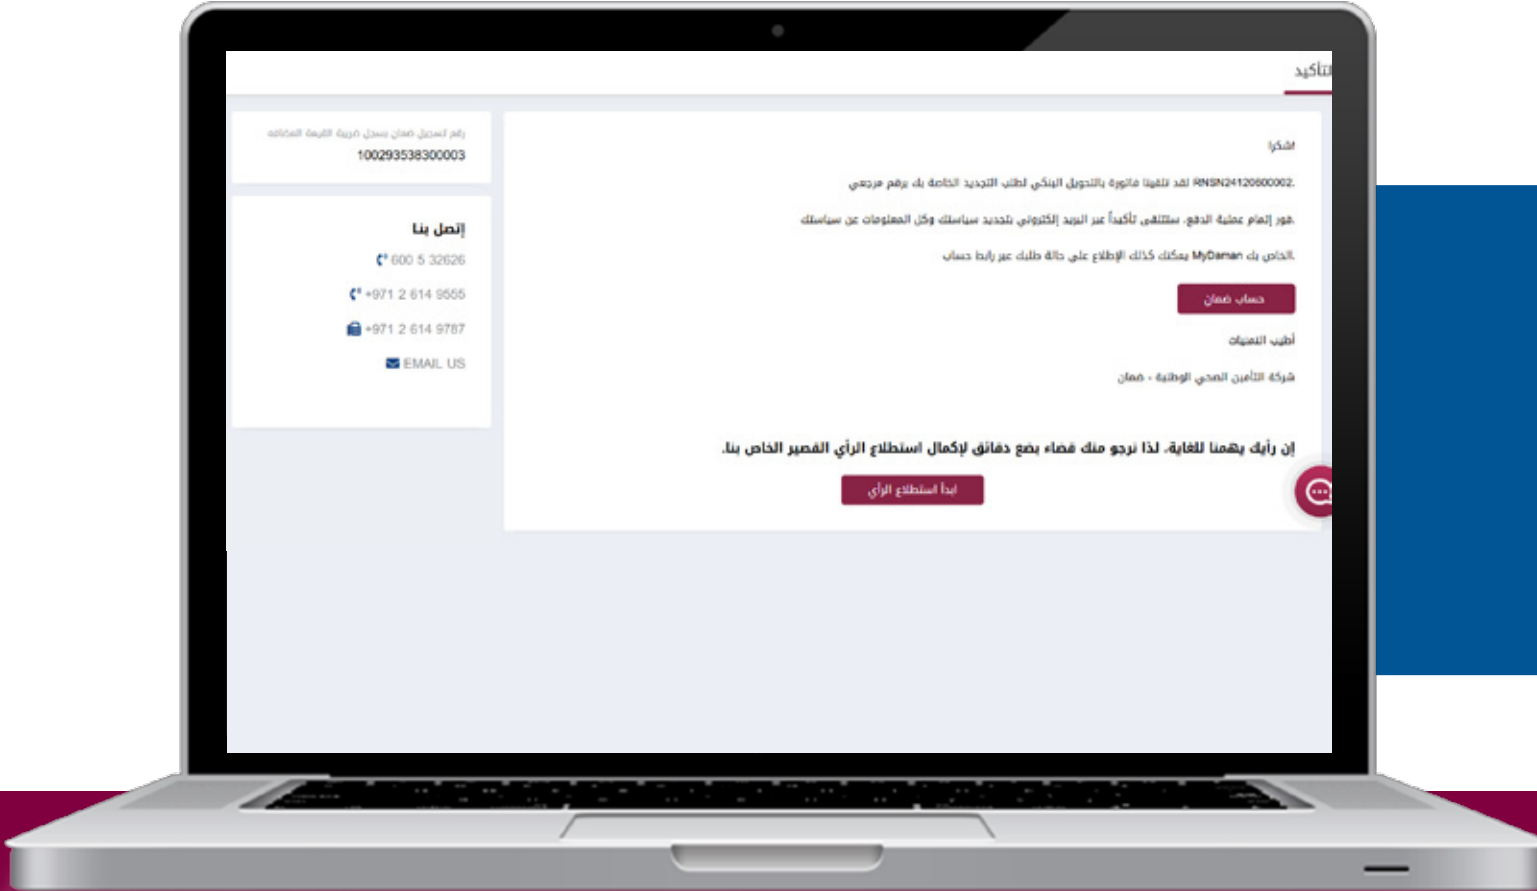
التأكيد

رقم تسجيل ضمان بسجل ضريبة القيمة المضافة
100293538300003

إتصل بنا
600 5 32626
+971 2 614 9555
+971 2 614 9787
EMAIL US

اشكرا

RNSN24120600002. لقد تلقينا فاتورة بالتحويل البنكي لطلب التجديد الخاصة بك برقم مرجعي

فور إتمام عملية الدفع، ستتلقى تأكيداً عبر البريد إلكتروني بتجديد سياستك وكل المعلومات عن سياستك

الخاص بك MyDaman يمكنك كذلك الإطلاع على حالة طلبك عبر رابط حساب.

حساب ضمان

أطيب التمنيات

شركة التأمين الصحي الوطنية - ضمان

إن رأيك يهمنا للغاية، لذا نرجو منك قضاء بضع دقائق لإكمال استطلاع الرأي القصير الخاص بنا.

ابدأ استطلاع الرأي